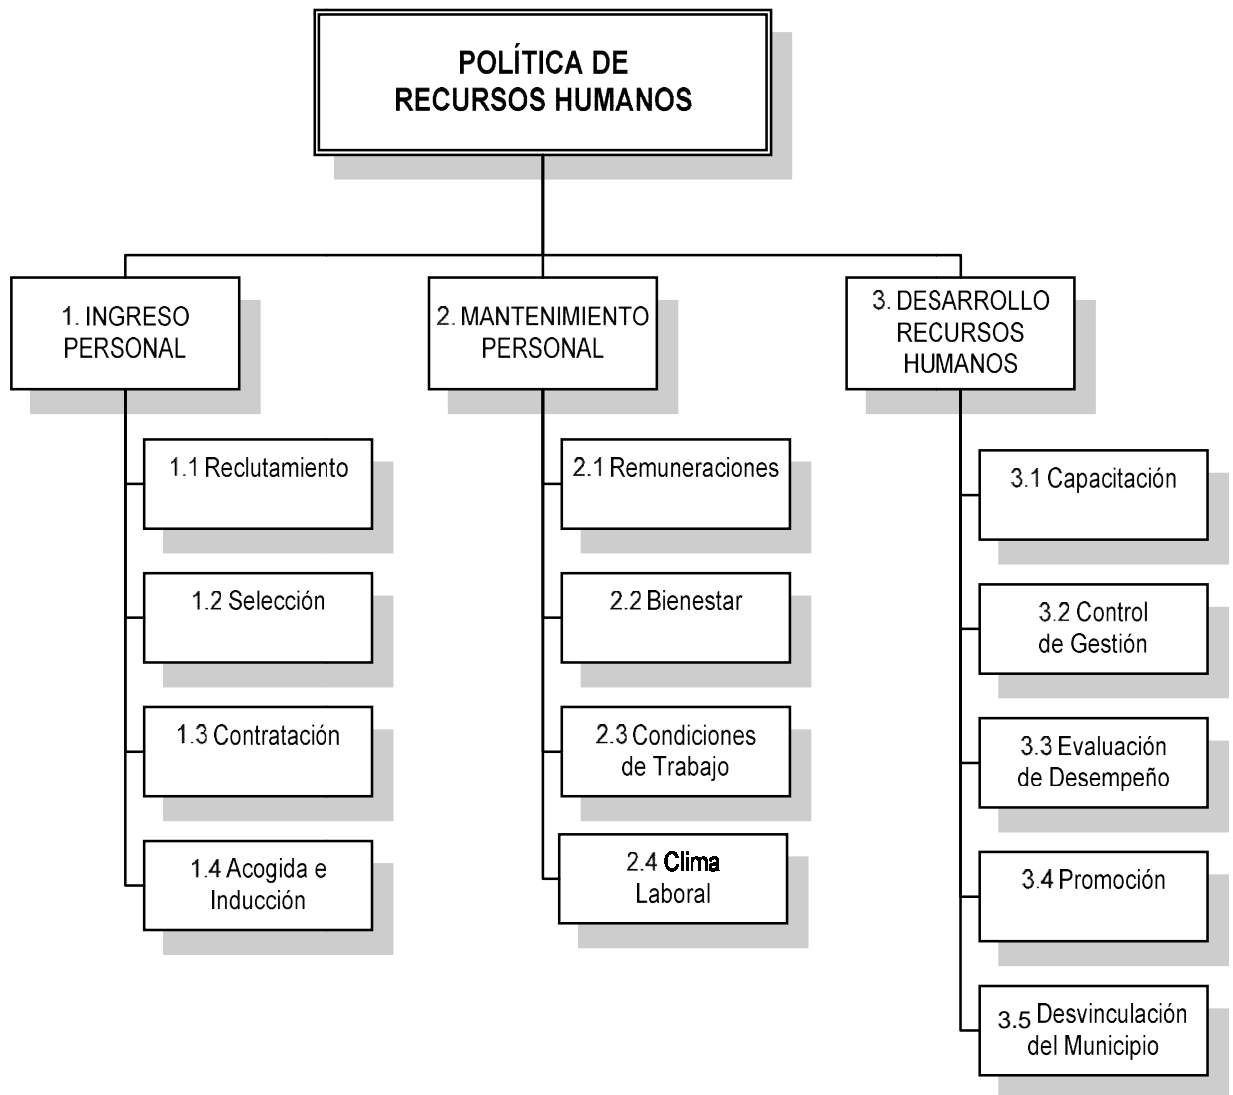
POLÍTICA DE RECURSOS HUMANOS

1. INGRESO PERSONAL

1.1 Reclutamiento

1.2 Selección

1.3 Contratación

1.4 Acogida e Inducción

2. MANTENIMIENTO PERSONAL

2.1 Remuneraciones

2.2 Bienestar

2.3 Condiciones de Trabajo

2.4 Clima Laboral

3. DESARROLLO RECURSOS HUMANOS

3.1 Capacitación

3.2 Control de Gestión

3.3 Evaluación de Desempeño

3.4 Promoción

3.5 Desvinculación del Municipio